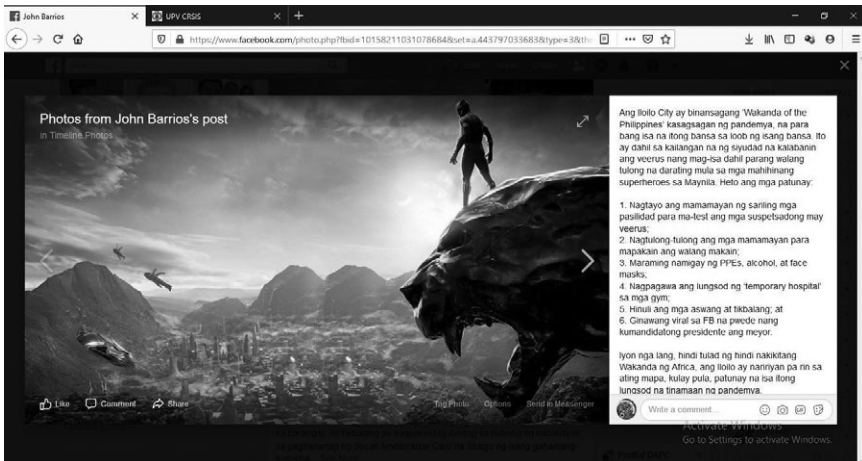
John Barrios
UPV CRSIS
https://www.facebook.com/photo.php?fbid=10158211031078684&set=a.443797033683&type=3&th

Photos from John Barrios's post
in Timeline Photos

Like Comment Share
Tag Photo Options Send in Messenger

Ang Iloilo City ay binansagang 'Wakanda of the Philippines' kasagsagan ng pandemya, na para bang isa na itong bansa sa loob ng isang bansa. Ito ay dahil sa kailangan na ng siyudad na kalabanin ang veerus nang mag-isa dahil parang walang tulong na darating mula sa mga mahihinang superheroes sa Maynila. Heto ang mga patunay:

1. Nagtayo ang mamamayan ng sariling mga pasilidad para ma-test ang mga suspetsadong may veerus;
2. Nagtulong-tulong ang mga mamamayan para mapakain ang walang makain;
3. Maraming namigay ng PPEs, alcohol, at face masks;
4. Nagpagawa ang lungsod ng 'temporary hospital' sa mga gym;
5. Hinuli ang mga aswang at tikbalang; at
6. Ginawang viral sa FB na pwede nang kumandidatong presidente ang meyor.

Iyon nga lang, hindi tulad ng hindi nakikitang Wakanda ng Africa, ang Iloilo ay nariryan pa rin sa ating mapa, kulay pula, patunay na isa itong lunsod na tinamaan ng pandemya.

Write a comment...

Activate Windows
Go to Settings to activate Windows.